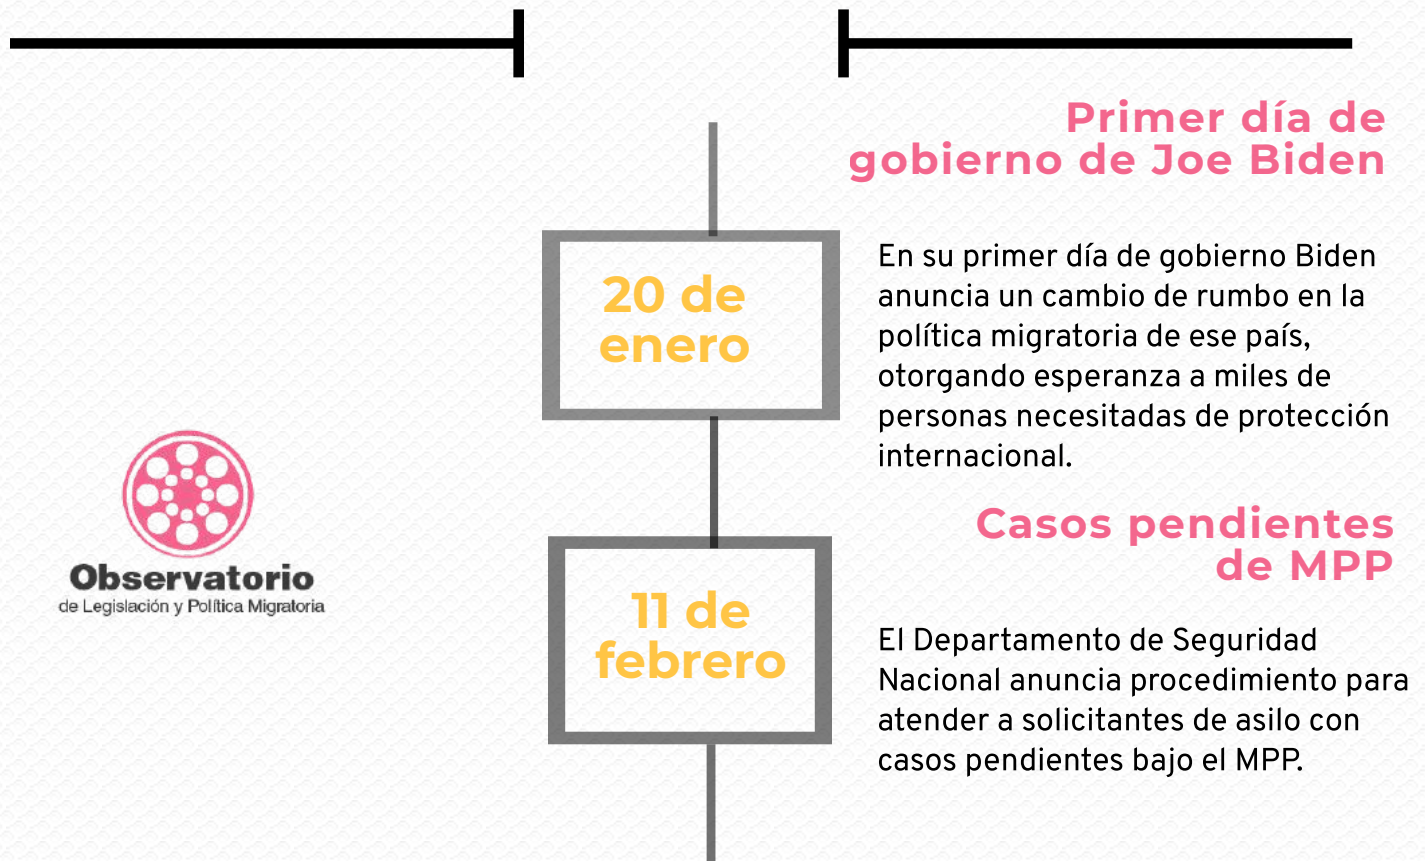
Primer día de gobierno de Joe Biden

20 de enero

En su primer día de gobierno Biden anuncia un cambio de rumbo en la política migratoria de ese país, otorgando esperanza a miles de personas necesitadas de protección internacional.

Observatorio
de Legislación y Política Migratoria

Casos pendientes de MPP

11 de febrero

El Departamento de Seguridad Nacional anuncia procedimiento para atender a solicitantes de asilo con casos pendientes bajo el MPP.